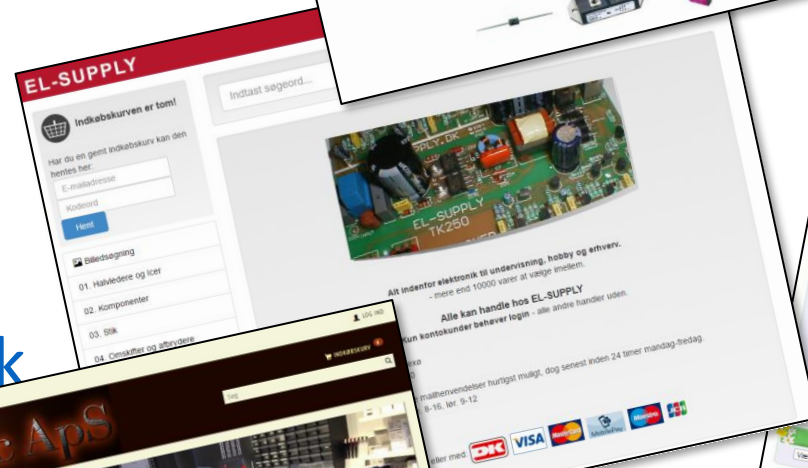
EL-SUPPLY

Indkøbskurven er tom!

Har du en gemt indkøbskurv kan den hentes her:

E-mailadresse

Kodeord

Hent

Indtast søgeord...

Billedsøgning

01. Halvledere og Icer

02. Komponenter

03. Stik

04. Omskifter og afbrydere

EL-SUPPLY TK250

Alt indenfor elektronik til undervisning, hobby og erhverv. - mere end 10000 varer at vælge imellem.

Alle kan handle hos EL-SUPPLY

kun kontokunder behøver login - alle andre handler uden.

mailhenvendelser hurtigst muligt, dog senest inden 24 timer mandag-fredag. 8-16, lør. 9-12

VISA

LOG IND

INDKØBSKURV

Søg

ApS

k